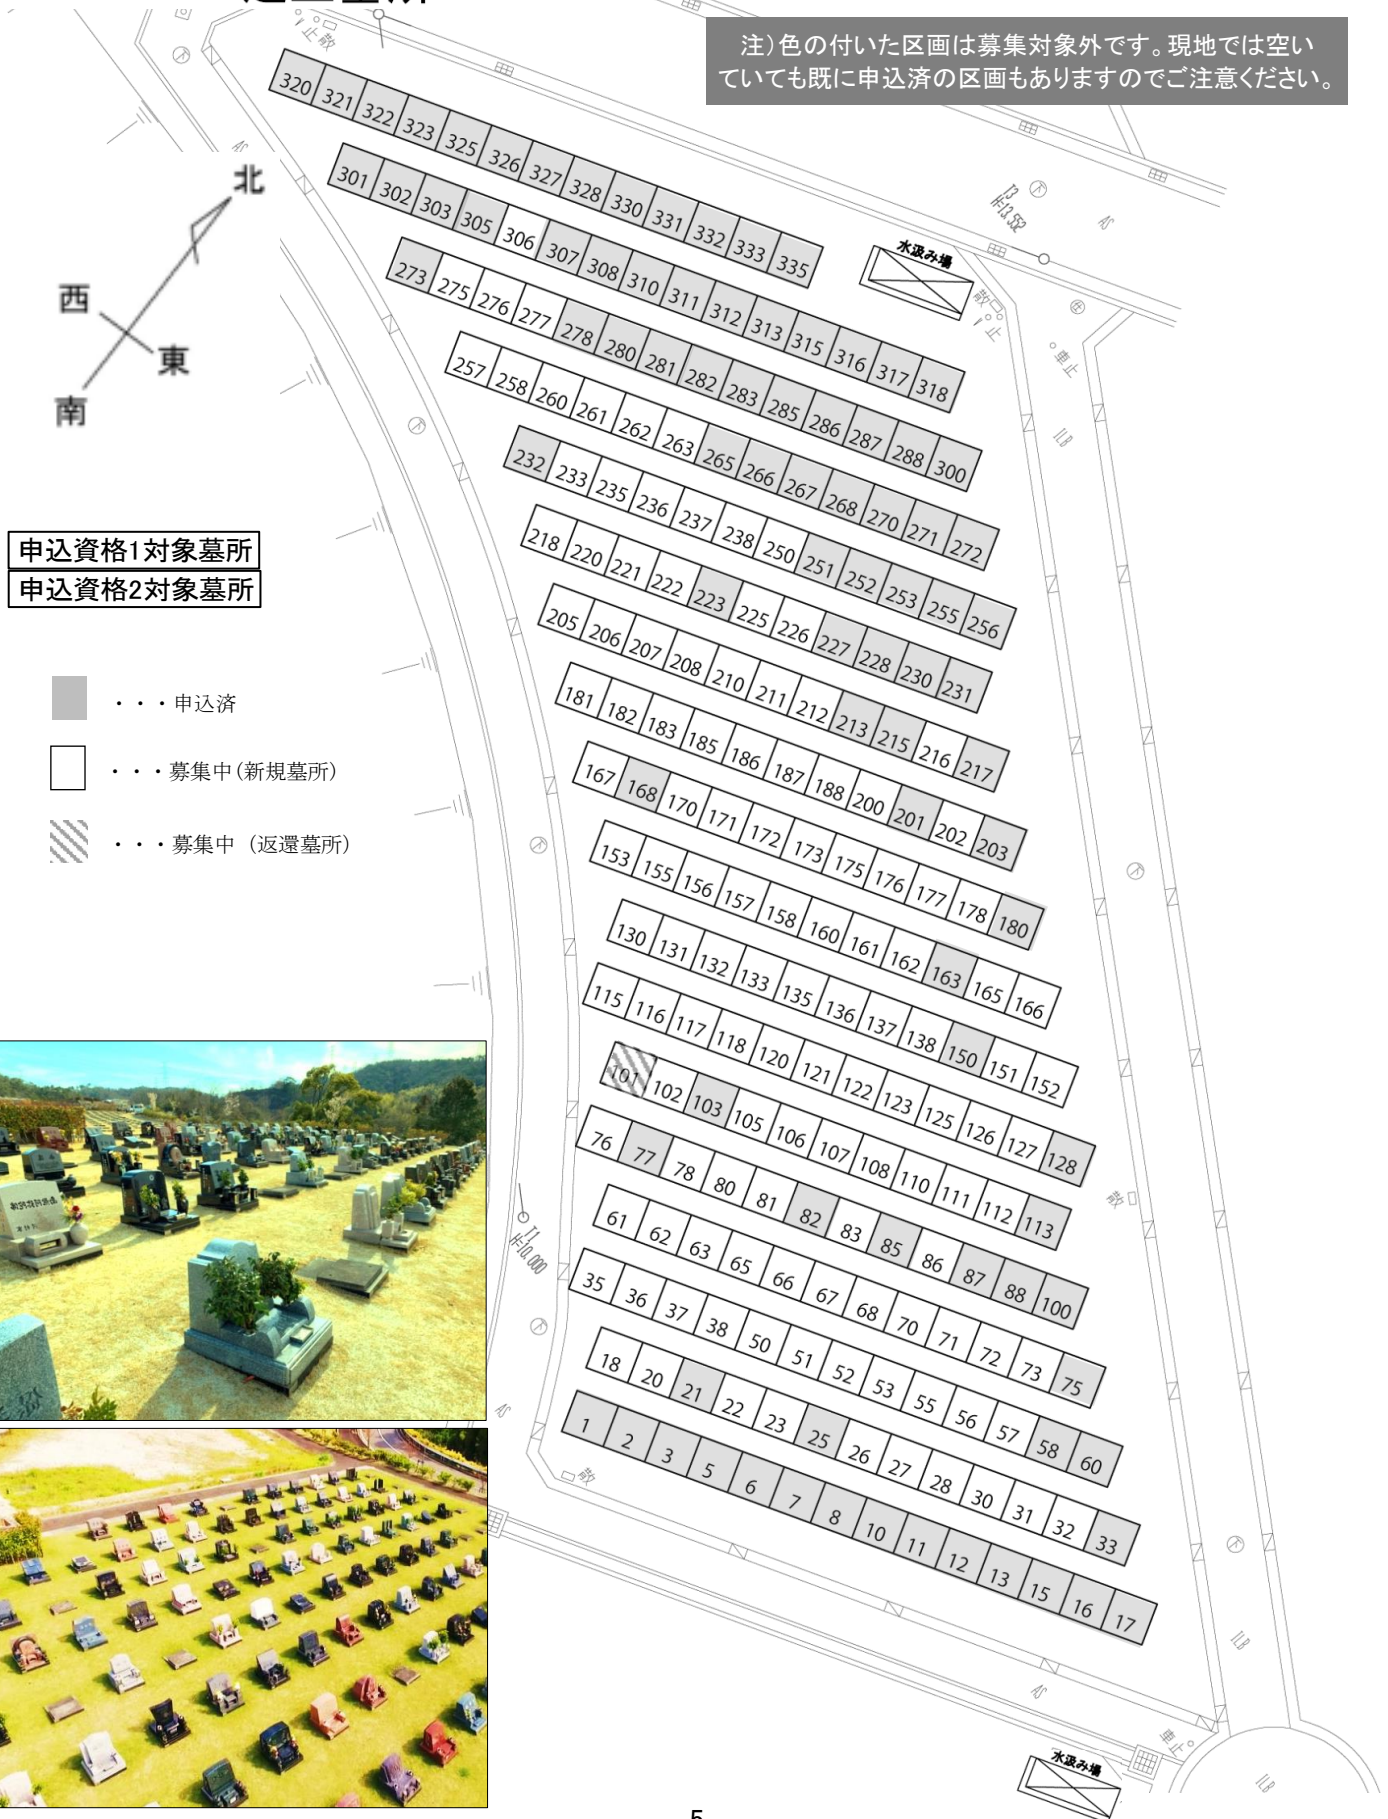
注)色の付いた区画は募集対象外です。現地では空いていても既に申込済の区画もありますのでご注意ください。

北
西
東
南

申込資格1対象墓所
申込資格2対象墓所

・・・申込済
・・・募集中(新規墓所)
・・・募集中 (返還墓所)

水汲み場

320 321 322 323 325 326 327 328 330 331 332 333 335
301 302 303 305 306 307 308 310 311 312 313 315 316 317 318
273 275 276 277 278 280 281 282 283 285 286 287 288 300
257 258 260 261 262 263 265 266 267 268 270 271 272
232 233 235 236 237 238 250 251 252 253 255 256
218 220 221 222 223 225 226 227 228 230 231
205 206 207 208 210 211 212 213 215 216 217
181 182 183 185 186 187 188 200 201 202 203
167 168 170 171 172 173 175 176 177 178 180
153 155 156 157 158 160 161 162 163 165 166
130 131 132 133 135 136 137 138 150 151 152
115 116 117 118 120 121 122 123 125 126 127 128
101 102 103 105 106 107 108 110 111 112 113
76 77 78 80 81 82 83 85 86 87 88 100
61 62 63 65 66 67 68 70 71 72 73 75
35 36 37 38 50 51 52 53 55 56 57 58 60
18 20 21 22 23 25 26 27 28 30 31 32 33
1 2 3 5 6 7 8 10 11 12 13 15 16 17

水汲み場

5